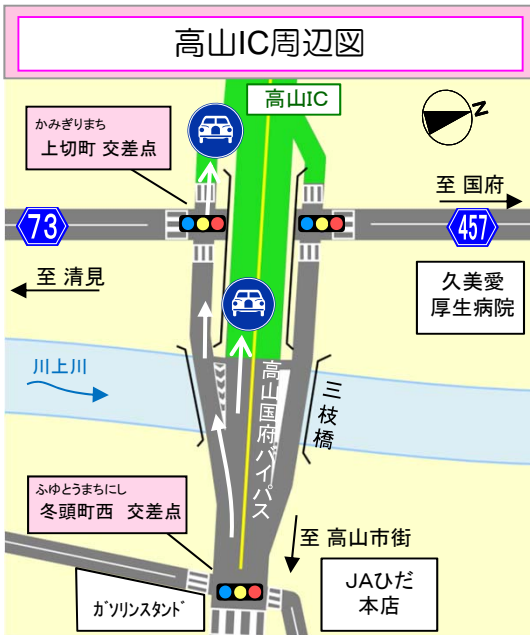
高山IC周辺図

高山IC

かみぎりまち
上切町 交差点

至 国府

73

457

至 清見

久美愛
厚生病院

川上川

高山国府バイパス

三枝橋

ふゆとうまちにし
冬頭町西 交差点

至 高山市街

ガソリンスタンド

JAひだ
本店